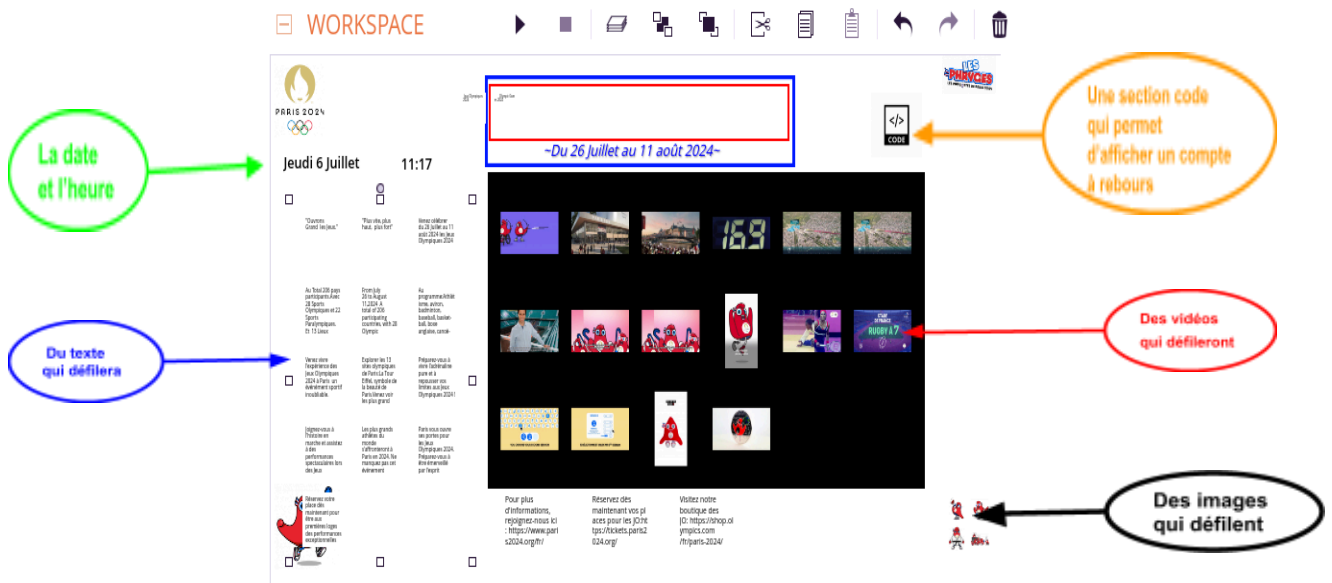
WORKSPACE

PARIS 2024

Jeudi 6 Juillet 11:17

~Du 26 Juillet au 11 août 2024~

CODE

La date et l'heure

Une section code qui permet d'afficher un compte à rebours

Du texte qui défilera

Des vidéos qui défileront

Des images qui défilent

"Ouvrons Grand les Jeux."

"Plus vite, plus haut, plus fort"

Venez célébrer du 26 Juillet au 11 août 2024 les Jeux Olympiques 2024

Au Total 206 pays participants Avec 28 Sports Olympiques et 22 Sports Paralympiques. Et 15 Lieux

From July 26 to August 11,2024: A total of 206 participating countries, with 28 Olympic

Au programme:Athlétisme, aviron, badminton, baseball, basket-ball, boxe anglaise, canoë-

Venez vivre l'expérience des Jeux Olympiques 2024 à Paris: un événement sportif inoubliable.

Explorer les 13 sites olympiques de Paris La Tour Eiffel, symbole de la beauté de Paris Venez voir les plus grand

Préparez-vous à vivre l'adrénaline pure et à repousser vos limites aux Jeux Olympiques 2024!

Joignez-vous à l'histoire en marche et assistez à des performances spectaculaires lors des Jeux

Les plus grands athlètes du monde s'affronteront à Paris en 2024. Ne manquez pas cet événement

Paris vous ouvre ses portes pour les Jeux Olympiques 2024. Préparez-vous à être émerveillé par l'esprit

Réservez votre place dès maintenant pour être aux premières loges des performances exceptionnelles

169

RUGBY À 7

Pour plus d'informations, rejoignez-nous ici : https://www.paris2024.org/fr/

Réservez dès maintenant vos places pour les JO:https://tickets.paris2024.org/

Visitez notre boutique des JO: https://shop.olympics.com/fr/paris-2024/